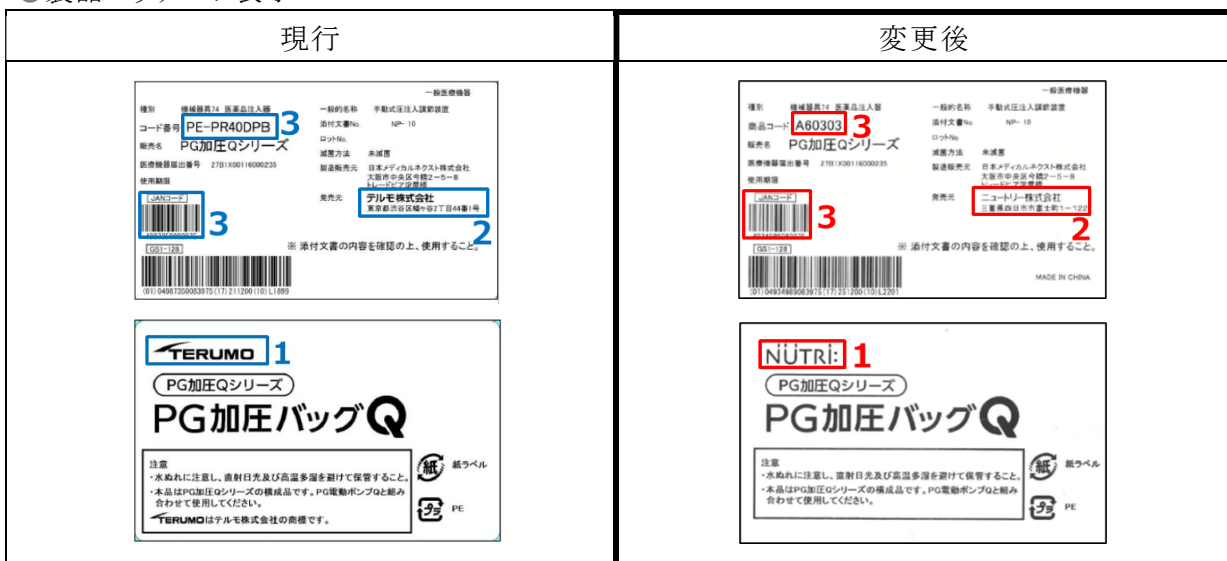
| 現行 | 変更後 |
|---|---|
| 一般医療機器<br>種別 機械器具74 医薬品注入器<br>コード番号 PE-PR40DPB 3<br>販売名 PG加圧Qシリーズ<br>医療機器届出番号 27B1X00116000235<br>使用期限<br>JANコード<br>3<br>一般的名称 手動式圧注入調節装置<br>添付文書No. NP-10<br>ロットNo.<br>滅菌方法 未滅菌<br>製造販売元 日本メディカルネクスト株式会社 大阪市中央区今橋2-5-8 トレードピア淀屋橋<br>発売元 テルモ株式会社 東京都渋谷区幡ヶ谷2丁目44番1号<br>2<br>※ 添付文書の内容を確認の上、使用すること。<br>GS1-128<br>(01)04987350083975(17)211200(10)L1899 | 一般医療機器<br>種別 機械器具74 医薬品注入器<br>商品コード A60303 3<br>販売名 PG加圧Qシリーズ<br>医療機器届出番号 27B1X00116000235<br>使用期限<br>JANコード<br>3<br>一般的名称 手動式圧注入調節装置<br>添付文書No NP-10<br>ロットNo<br>滅菌方法 未滅菌<br>製造販売元 日本メディカルネクスト株式会社 大阪市中央区今橋2-5-8 トレードピア淀屋橋<br>発売元 ニュートリー株式会社 三重県四日市市富士町1-122<br>2<br>※ 添付文書の内容を確認の上、使用すること。<br>GS1-128<br>MADE IN CHINA<br>(01)04934989083975(17)251200(10)L2201 |
| TERUMO 1<br>PG加圧Qシリーズ<br>PG加圧バッグQ<br>注意<br>・水ぬれに注意し、直射日光及び高温多湿を避けて保管すること。<br>・本品はPG加圧Qシリーズの構成品です。PG電動ポンプQと組み合わせて使用してください。<br>TERUMOはテルモ株式会社の商標です。<br>紙 紙ラベル<br>プラ PE | NUTRI 1<br>PG加圧Qシリーズ<br>PG加圧バッグQ<br>注意<br>・水ぬれに注意し、直射日光及び高温多湿を避けて保管すること。<br>・本品はPG加圧Qシリーズの構成品です。PG電動ポンプQと組み合わせて使用してください。<br>紙 紙ラベル<br>プラ PE |